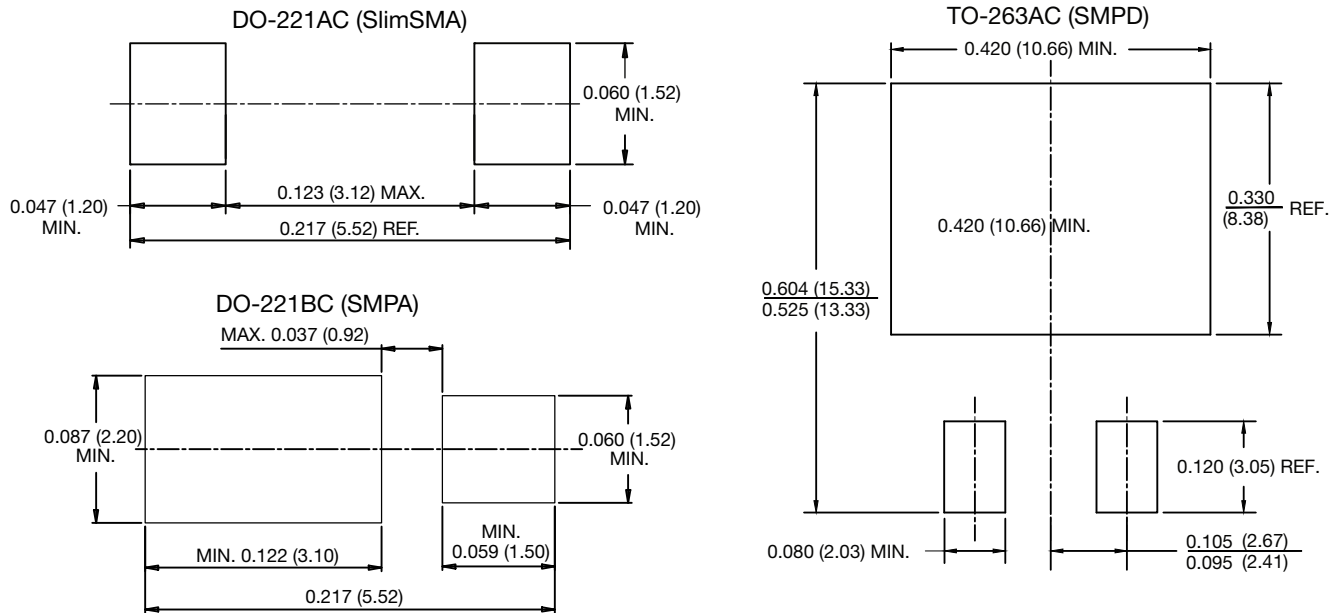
DO-221AC (SlimSMA)

0.060 (1.52) MIN.

0.123 (3.12) MAX.

0.047 (1.20) MIN.

0.047 (1.20) MIN.

0.217 (5.52) REF.

DO-221BC (SMPA)

MAX. 0.037 (0.92)

0.087 (2.20) MIN.

0.060 (1.52) MIN.

MIN. 0.059 (1.50)

MIN. 0.122 (3.10)

0.217 (5.52)

TO-263AC (SMPD)

0.420 (10.66) MIN.

$\frac{0.330}{(8.38)}$ REF.

0.420 (10.66) MIN.

$\frac{0.604\ (15.33)}{0.525\ (13.33)}$

0.120 (3.05) REF.

0.080 (2.03) MIN.

$\frac{0.105\ (2.67)}{0.095\ (2.41)}$